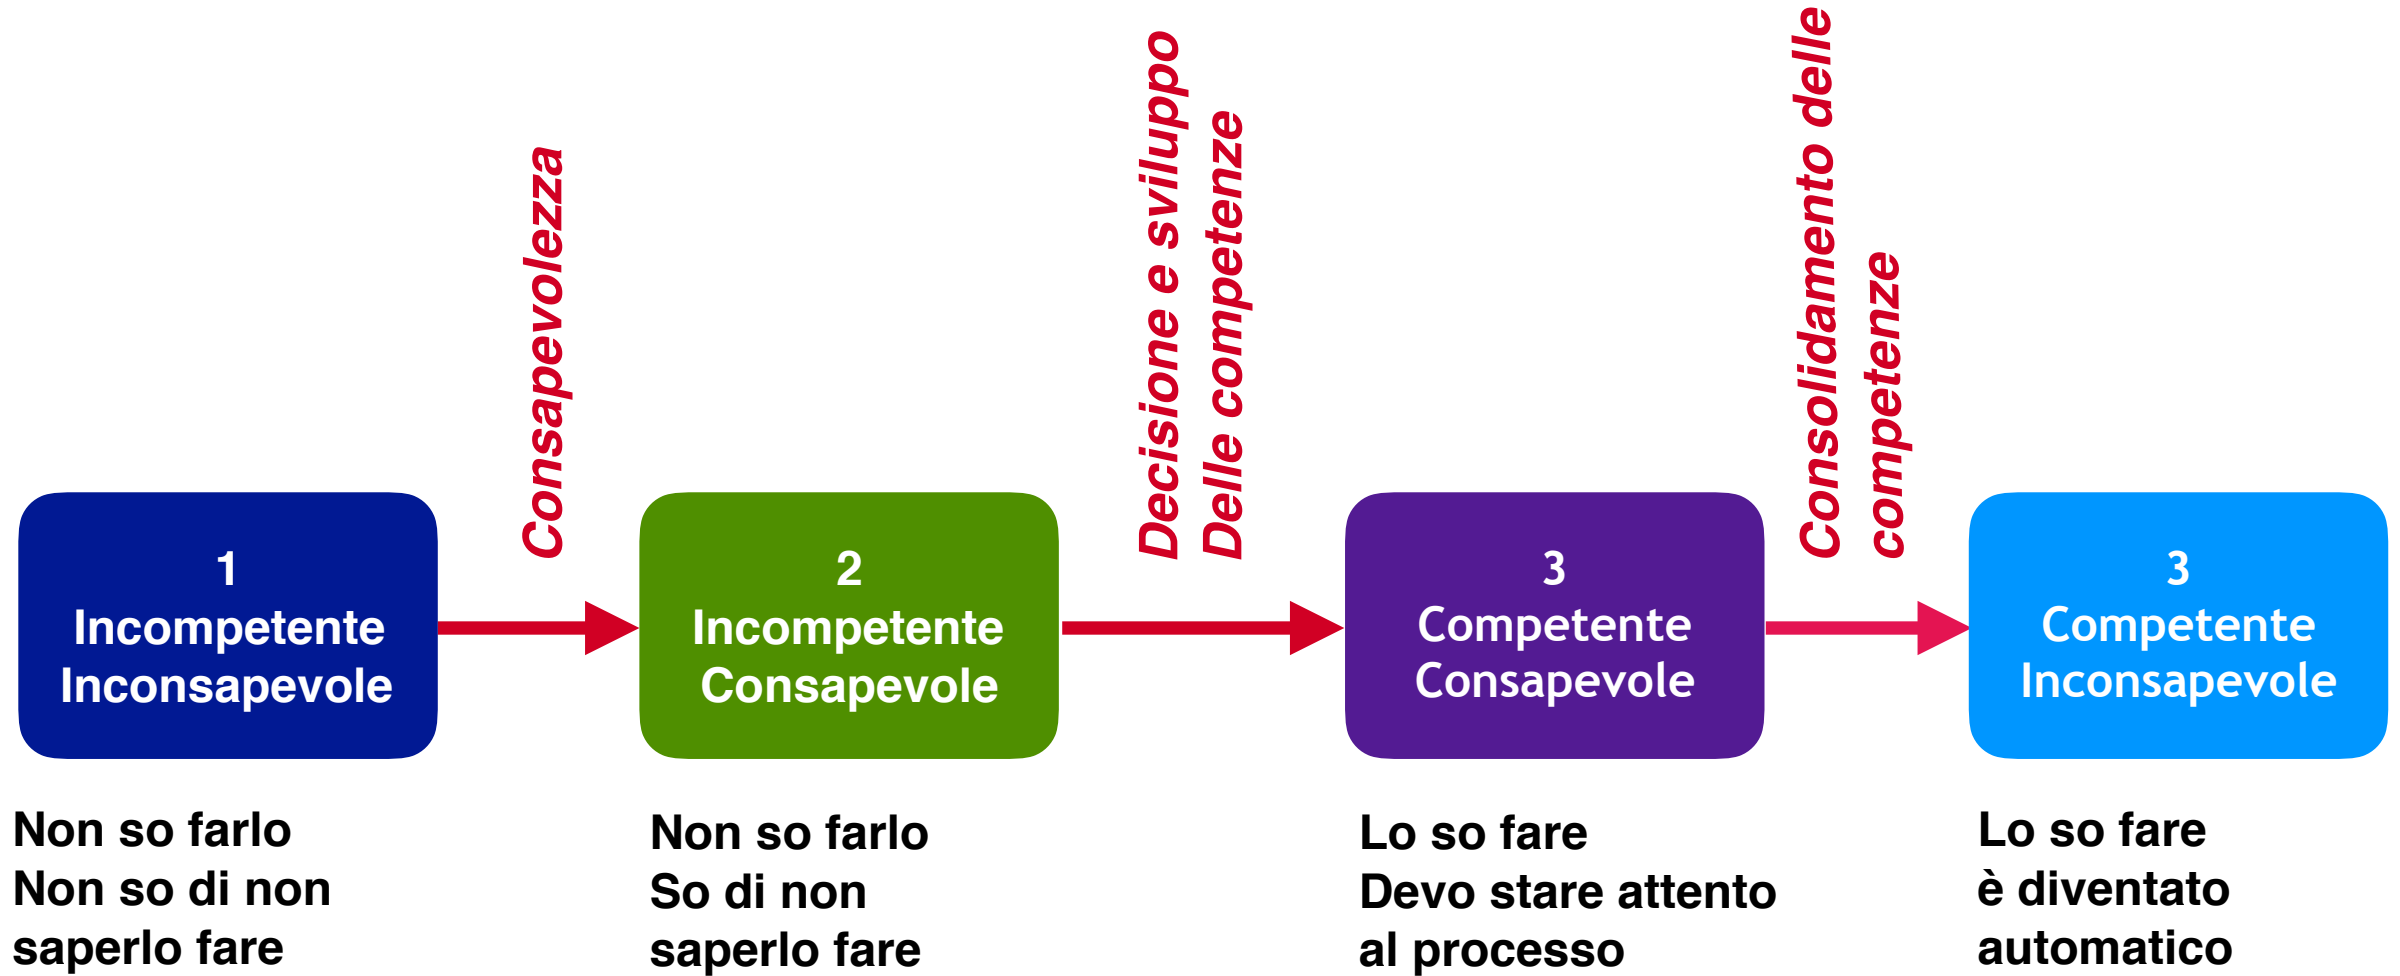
1
Incompetente
Inconsapevole

Consapevolezza

2
Incompetente
Consapevole

Decisione e sviluppo
Delle competenze

3
Competente
Consapevole

Consolidamento delle
competenze

3
Competente
Inconsapevole

Non so farlo
Non so di non
saperlo fare

Non so farlo
So di non
saperlo fare

Lo so fare
Devo stare attento
al processo

Lo so fare
è diventato
automatico